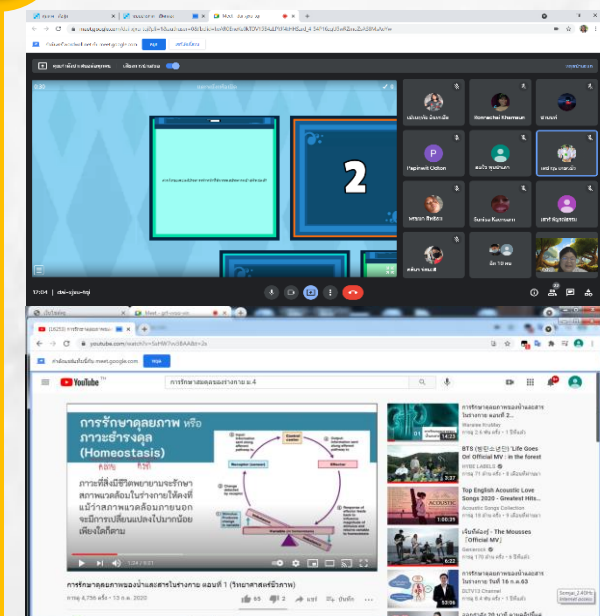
2

Ramnarong Khamsun

Paphawit Oiton

Sunisa Kamnarn

17:04 | dmi-sjeu-tqj

YouTube

การรักษาดุลยภาพของร่างกาย ม.4

การรักษาดุลยภาพ หรือ ภาวะธำรงดุล (Homeostasis)

ภาวะที่สิ่งมีชีวิตพยายามจะรักษาสภาพแวดล้อมในร่างกายให้คงที่ แม้ว่าสภาพแวดล้อมภายนอกจะมีการเปลี่ยนแปลงไปมากน้อยเพียงใดก็ตาม

1:24 / 6:21

การรักษาดุลยภาพของน้ำและสารในร่างกาย ตอนที่ 1 (วิทยาศาสตร์ชีวภาพ)

การดู 4,756 ครั้ง • 13 ส.ค. 2020

65 2 แชร์ บันทึก

การรักษาดุลยภาพของน้ำและสารในร่างกาย ตอนที่ 2

BTS (방탄소년단) 'Life Goes On' Official MV : in the forest
HYBE LABELS

Top English Acoustic Love Songs 2020 - Greatest Hits...
Acoustic Songs Collection

เพียงได้ชิดใกล้ - The Mousses 「Official MV」

การรักษาดุลยภาพของน้ำและสารในร่างกาย วันที่ 18 ก.ค.63
DLTV13 Channel